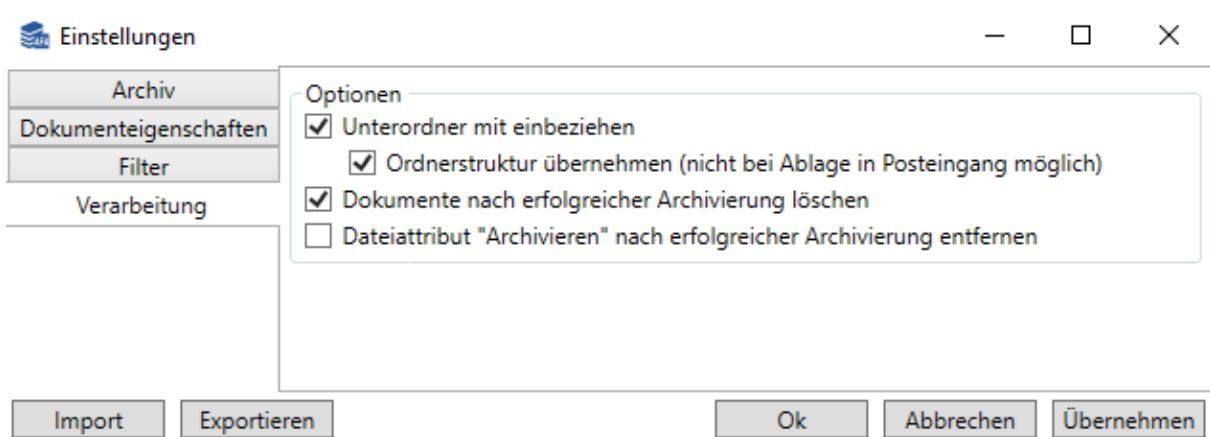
Einstellungen

Archiv
Dokumenteigenschaften
Filter
Verarbeitung

Optionen
Unterordner mit einbeziehen
Ordnerstruktur übernehmen (nicht bei Ablage in Posteingang möglich)
Dokumente nach erfolgreicher Archivierung löschen
Dateiattribut "Archivieren" nach erfolgreicher Archivierung entfernen

Import
Exportieren
Ok
Abbrechen
Übernehmen